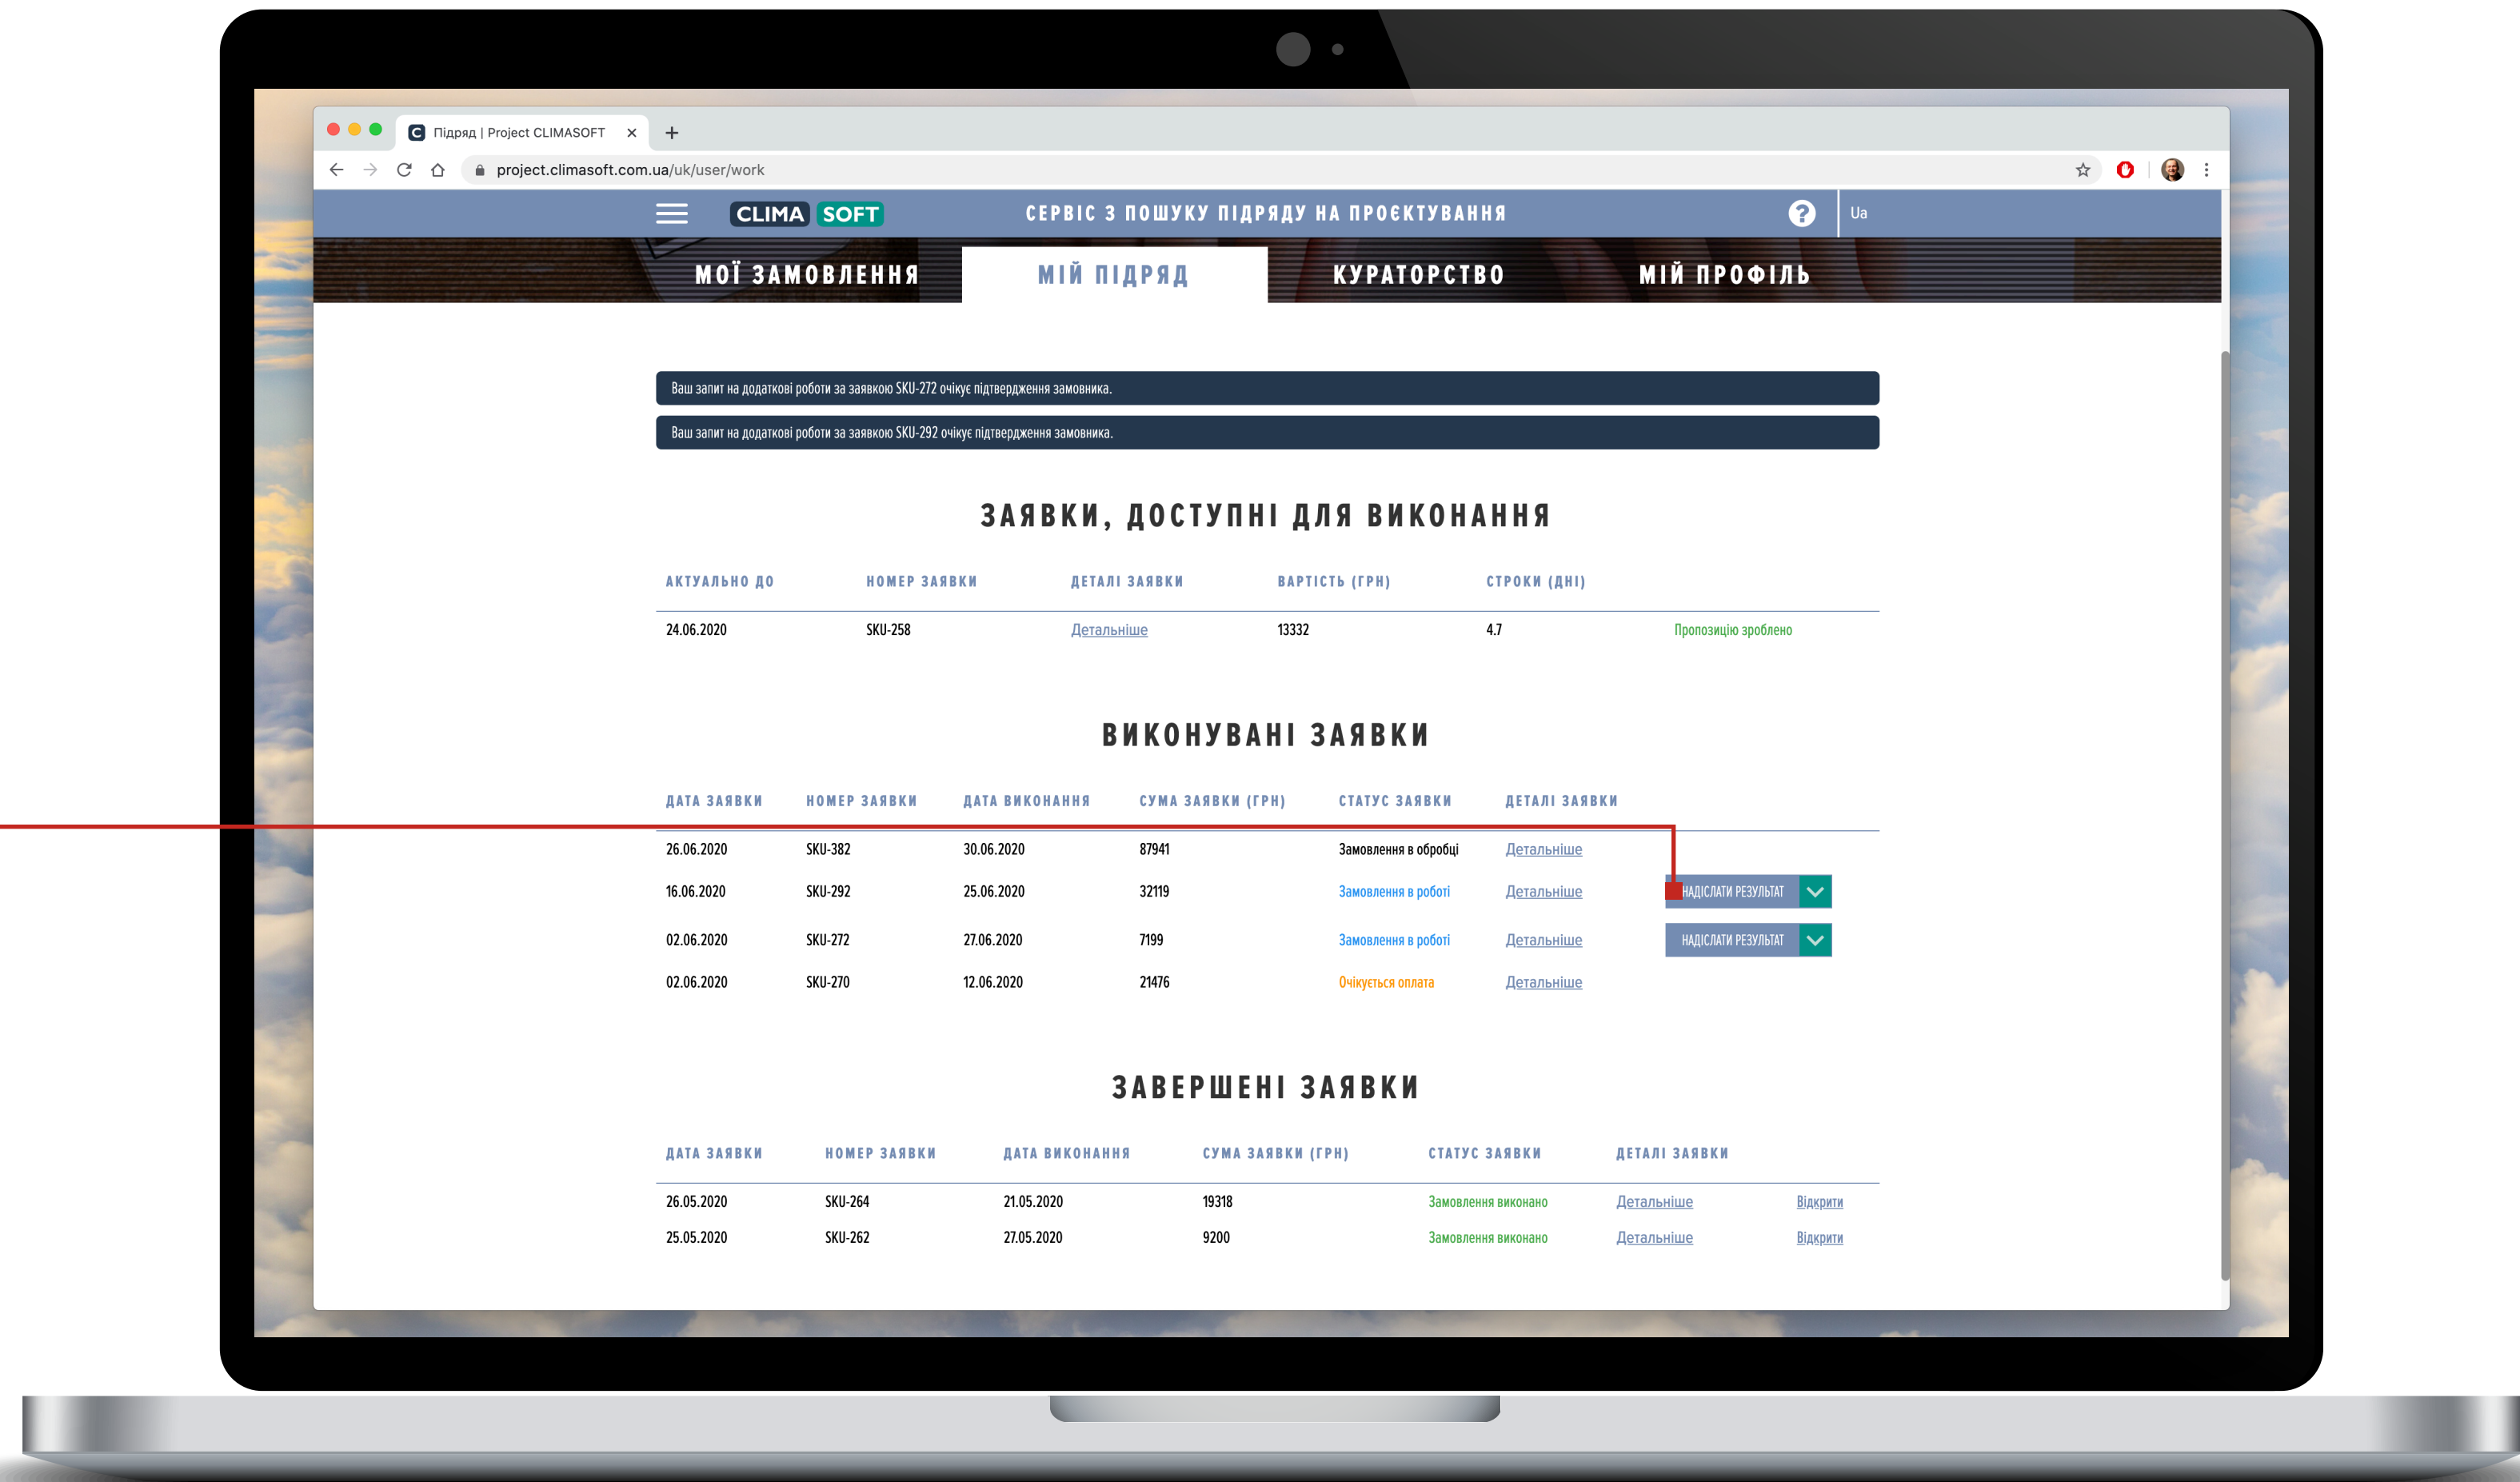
Підряд | Project CLIMASOFT ×

project.climasoft.com.ua/uk/user/work

CLIMA SOFT СЕРВІС З ПОШУКУ ПІДРЯДУ НА ПРОЄКТУВАННЯ Ua

МОЇ ЗАМОВЛЕННЯ МІЙ ПІДРЯД КУРАТОРСТВО МІЙ ПРОФІЛЬ

Ваш запит на додаткові роботи за заявкою SKU-272 очікує підтвердження замовника.

Ваш запит на додаткові роботи за заявкою SKU-292 очікує підтвердження замовника.

ЗАЯВКИ, ДОСТУПНІ ДЛЯ ВИКОНАННЯ

| АКТУАЛЬНО ДО | НОМЕР ЗАЯВКИ | ДЕТАЛІ ЗАЯВКИ | ВАРТІСТЬ (ГРН) | СТРОКИ (ДНІ) | |
|---|---|---|---|---|---|
| 24.06.2020 | SKU-258 | Детальніше | 13332 | 4.7 | Пропозицію зроблено |

ВИКОНУВАНІ ЗАЯВКИ

| ДАТА ЗАЯВКИ | НОМЕР ЗАЯВКИ | ДАТА ВИКОНАННЯ | СУМА ЗАЯВКИ (ГРН) | СТАТУС ЗАЯВКИ | ДЕТАЛІ ЗАЯВКИ | |
|---|---|---|---|---|---|---|
| 26.06.2020 | SKU-382 | 30.06.2020 | 87941 | Замовлення в обробці | Детальніше | |
| 16.06.2020 | SKU-292 | 25.06.2020 | 32119 | Замовлення в роботі | Детальніше | НАДІСЛАТИ РЕЗУЛЬТАТ |
| 02.06.2020 | SKU-272 | 27.06.2020 | 7199 | Замовлення в роботі | Детальніше | НАДІСЛАТИ РЕЗУЛЬТАТ |
| 02.06.2020 | SKU-270 | 12.06.2020 | 21476 | Очікується оплата | Детальніше | |

ЗАВЕРШЕНІ ЗАЯВКИ

| ДАТА ЗАЯВКИ | НОМЕР ЗАЯВКИ | ДАТА ВИКОНАННЯ | СУМА ЗАЯВКИ (ГРН) | СТАТУС ЗАЯВКИ | ДЕТАЛІ ЗАЯВКИ | |
|---|---|---|---|---|---|---|
| 26.05.2020 | SKU-264 | 21.05.2020 | 19318 | Замовлення виконано | Детальніше | Відкрити |
| 25.05.2020 | SKU-262 | 27.05.2020 | 9200 | Замовлення виконано | Детальніше | Відкрити |